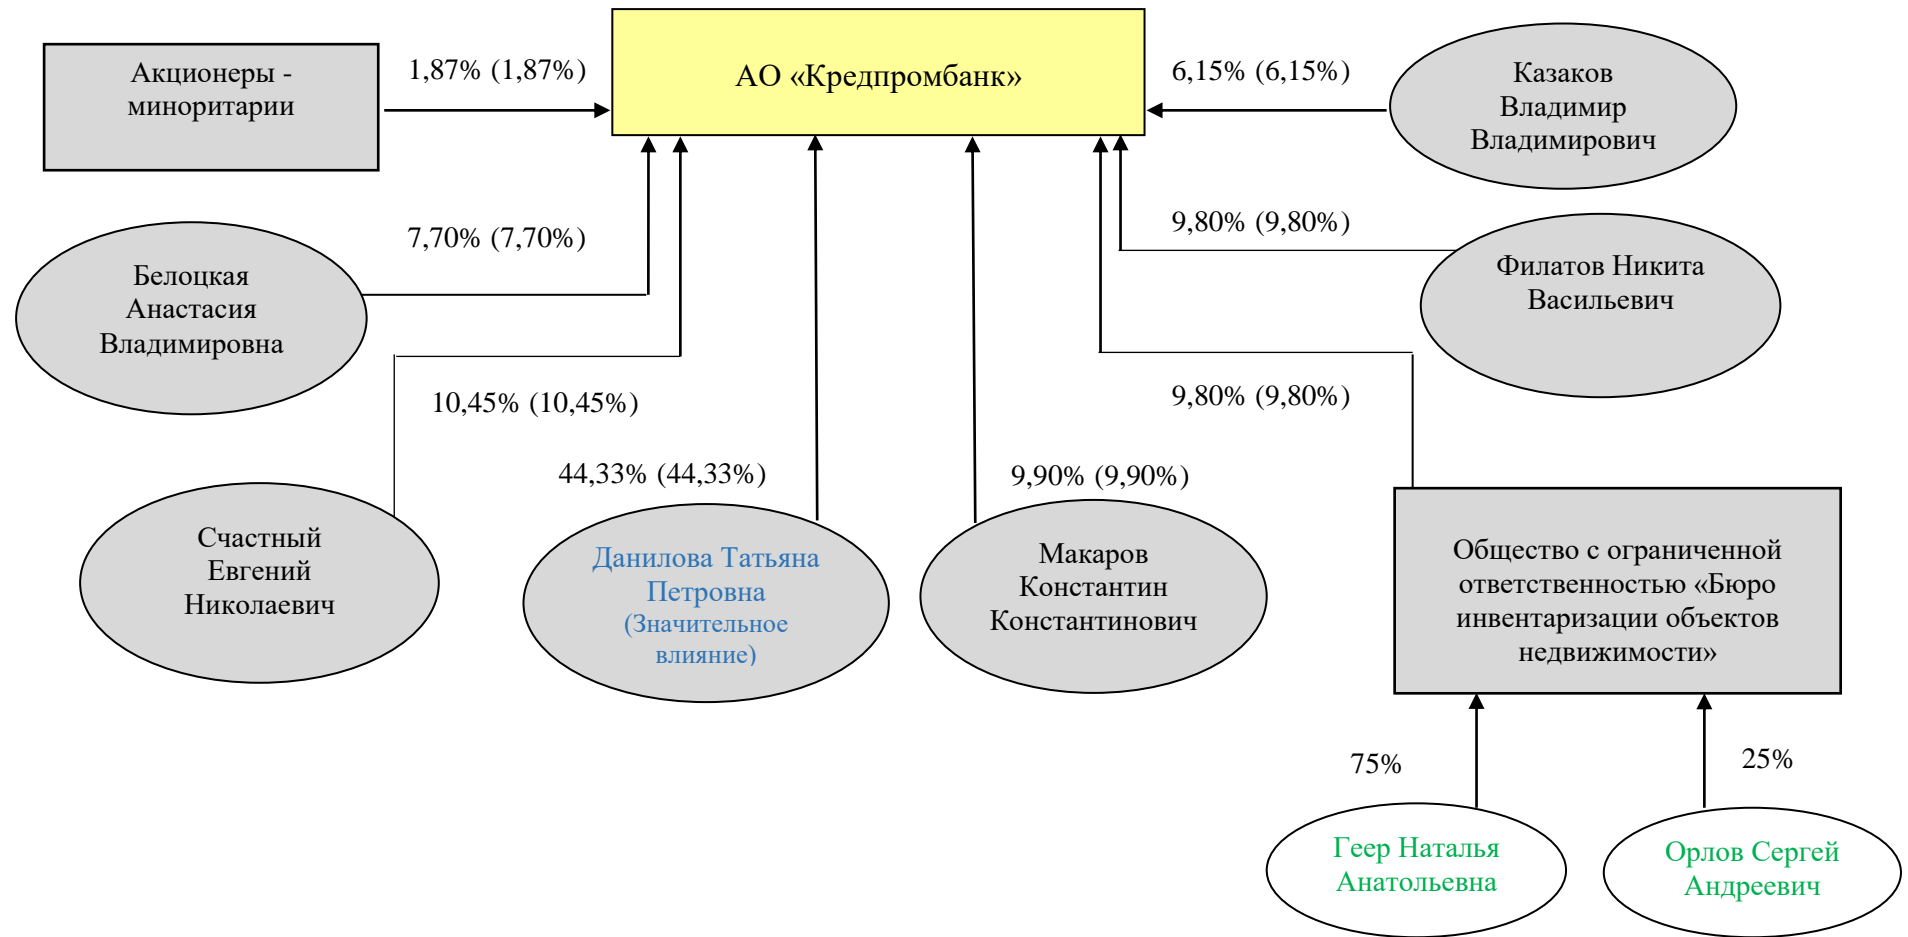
Акционеры - миноритарии

1,87% (1,87%)

АО «Кредпромбанк»

6,15% (6,15%)

Казаков Владимир Владимирович

7,70% (7,70%)

Белоцкая Анастасия Владимировна

9,80% (9,80%)

Филатов Никита Васильевич

10,45% (10,45%)

9,80% (9,80%)

44,33% (44,33%)

9,90% (9,90%)

Счастный Евгений Николаевич

Данилова Татьяна Петровна (Значительное влияние)

Макаров Константин Константинович

Общество с ограниченной ответственностью «Бюро инвентаризации объектов недвижимости»

75%

25%

Геер Наталья Анатольевна

Орлов Сергей Андреевич